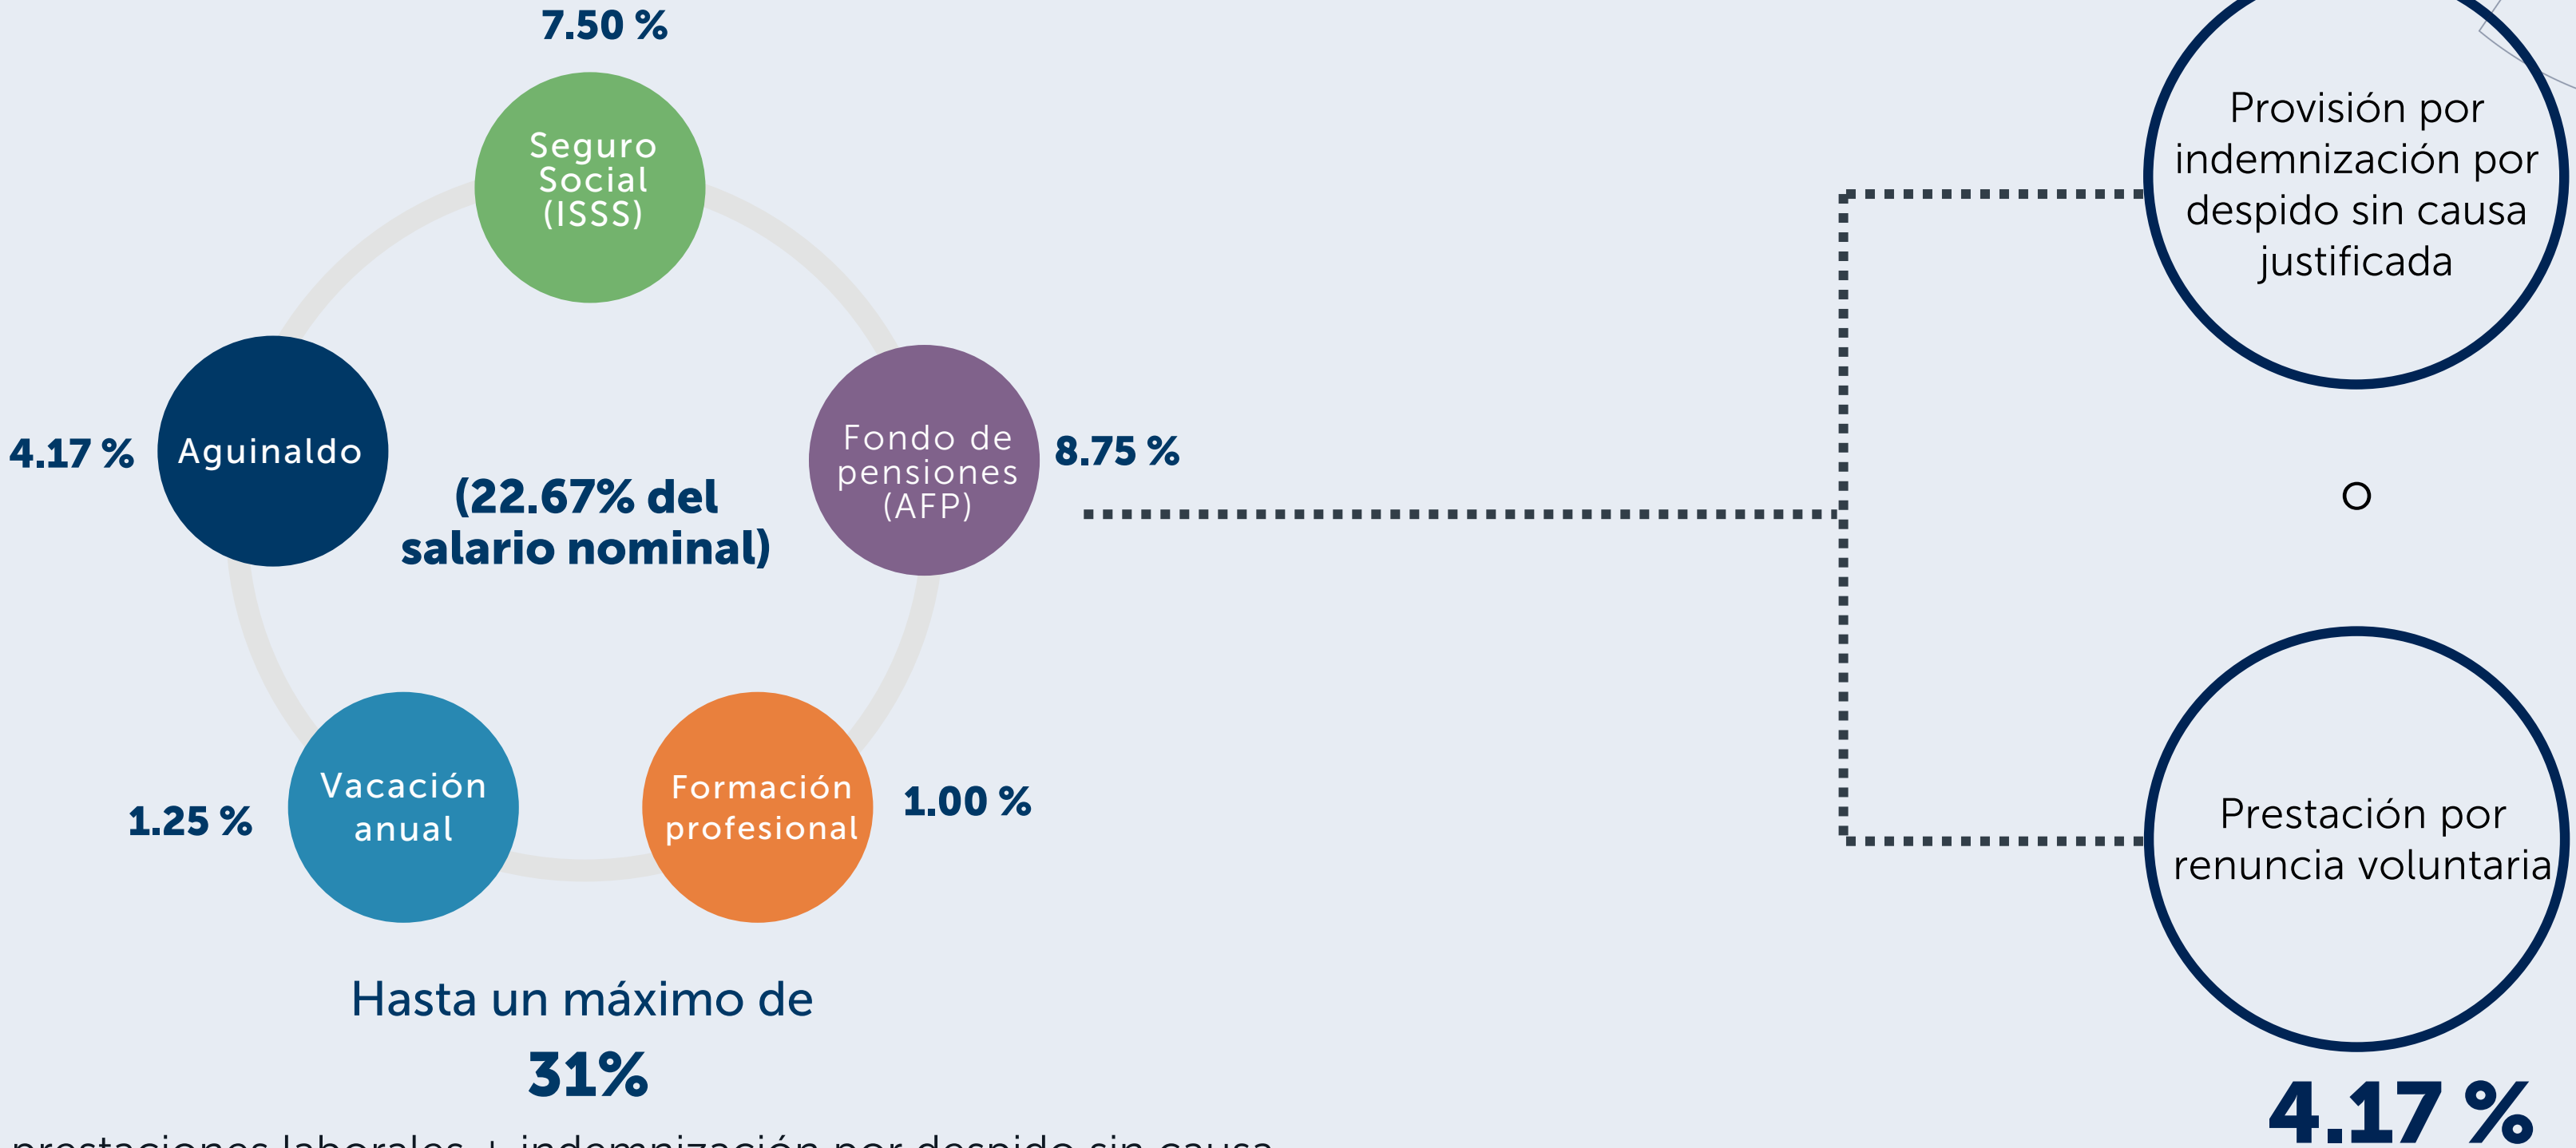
7.50 %

Seguro Social (ISSS)

4.17 %

Aguinaldo

(22.67% del salario nominal)

Fondo de pensiones (AFP)

8.75 %

Vacación anual

1.25 %

Formación profesional

1.00 %

Hasta un máximo de

31%

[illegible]

Provisión por indemnización por despido sin causa justificada

o

Prestación por renuncia voluntaria

4.17 %